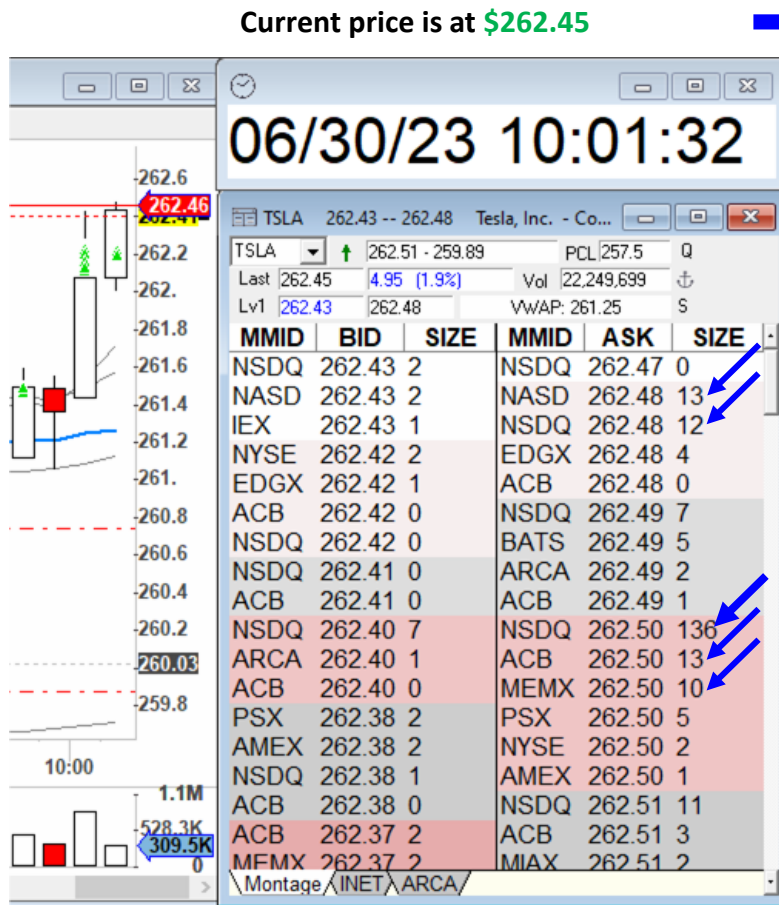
Current price is at $262.45

06/30/23 10:01:32

262.6
262.46
262.41
262.2
262.
261.8
261.6
261.4
261.2
261.
260.8
260.6
260.4
260.2
260.03
259.8
10:00
1.1M
528.3K
309.5K
0

TSLA 262.43 -- 262.48 Tesla, Inc. - Co...

TSLA 262.51 - 259.89 PCL 257.5 Q
Last 262.45 4.95 (1.9%) Vol 22,249,699
Lv1 262.43 262.48 VWAP: 261.25 S

| MMID | BID | SIZE | MMID | ASK | SIZE |
|---|---|---|---|---|---|
| NSDQ | 262.43 | 2 | NSDQ | 262.47 | 0 |
| NASD | 262.43 | 2 | NASD | 262.48 | 13 |
| IEX | 262.43 | 1 | NSDQ | 262.48 | 12 |
| NYSE | 262.42 | 2 | EDGX | 262.48 | 4 |
| EDGX | 262.42 | 1 | ACB | 262.48 | 0 |
| ACB | 262.42 | 0 | NSDQ | 262.49 | 7 |
| NSDQ | 262.42 | 0 | BATS | 262.49 | 5 |
| NSDQ | 262.41 | 0 | ARCA | 262.49 | 2 |
| ACB | 262.41 | 0 | ACB | 262.49 | 1 |
| NSDQ | 262.40 | 7 | NSDQ | 262.50 | 136 |
| ARCA | 262.40 | 1 | ACB | 262.50 | 13 |
| ACB | 262.40 | 0 | MEMX | 262.50 | 10 |
| PSX | 262.38 | 2 | PSX | 262.50 | 5 |
| AMEX | 262.38 | 2 | NYSE | 262.50 | 2 |
| NSDQ | 262.38 | 1 | AMEX | 262.50 | 1 |
| ACB | 262.38 | 0 | NSDQ | 262.51 | 11 |
| ACB | 262.37 | 2 | ACB | 262.51 | 3 |
| MEMX | 262.37 | 2 | MIAX | 262.51 | 2 |

Montage INET ARCA